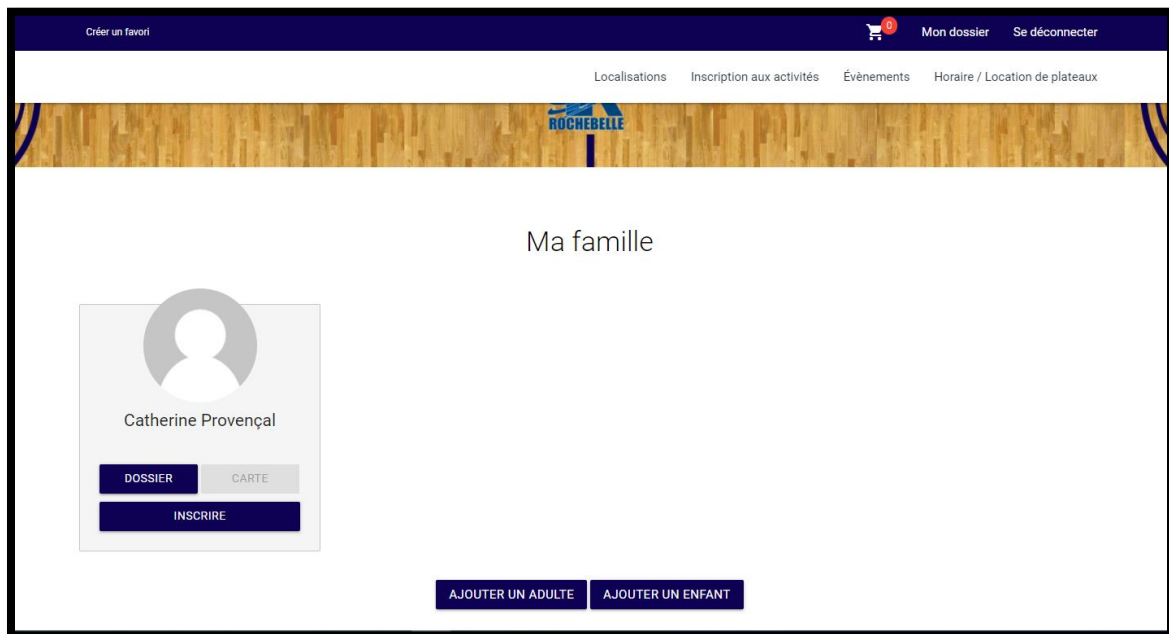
Créer un favori

0 Mon dossier Se déconnecter

Localisations Inscription aux activités Évènements Horaire / Location de plateaux

ROCHEBELLE

Ma famille

Catherine Provençal

DOSSIER CARTE

INSCRIRE

AJOUTER UN ADULTE AJOUTER UN ENFANT